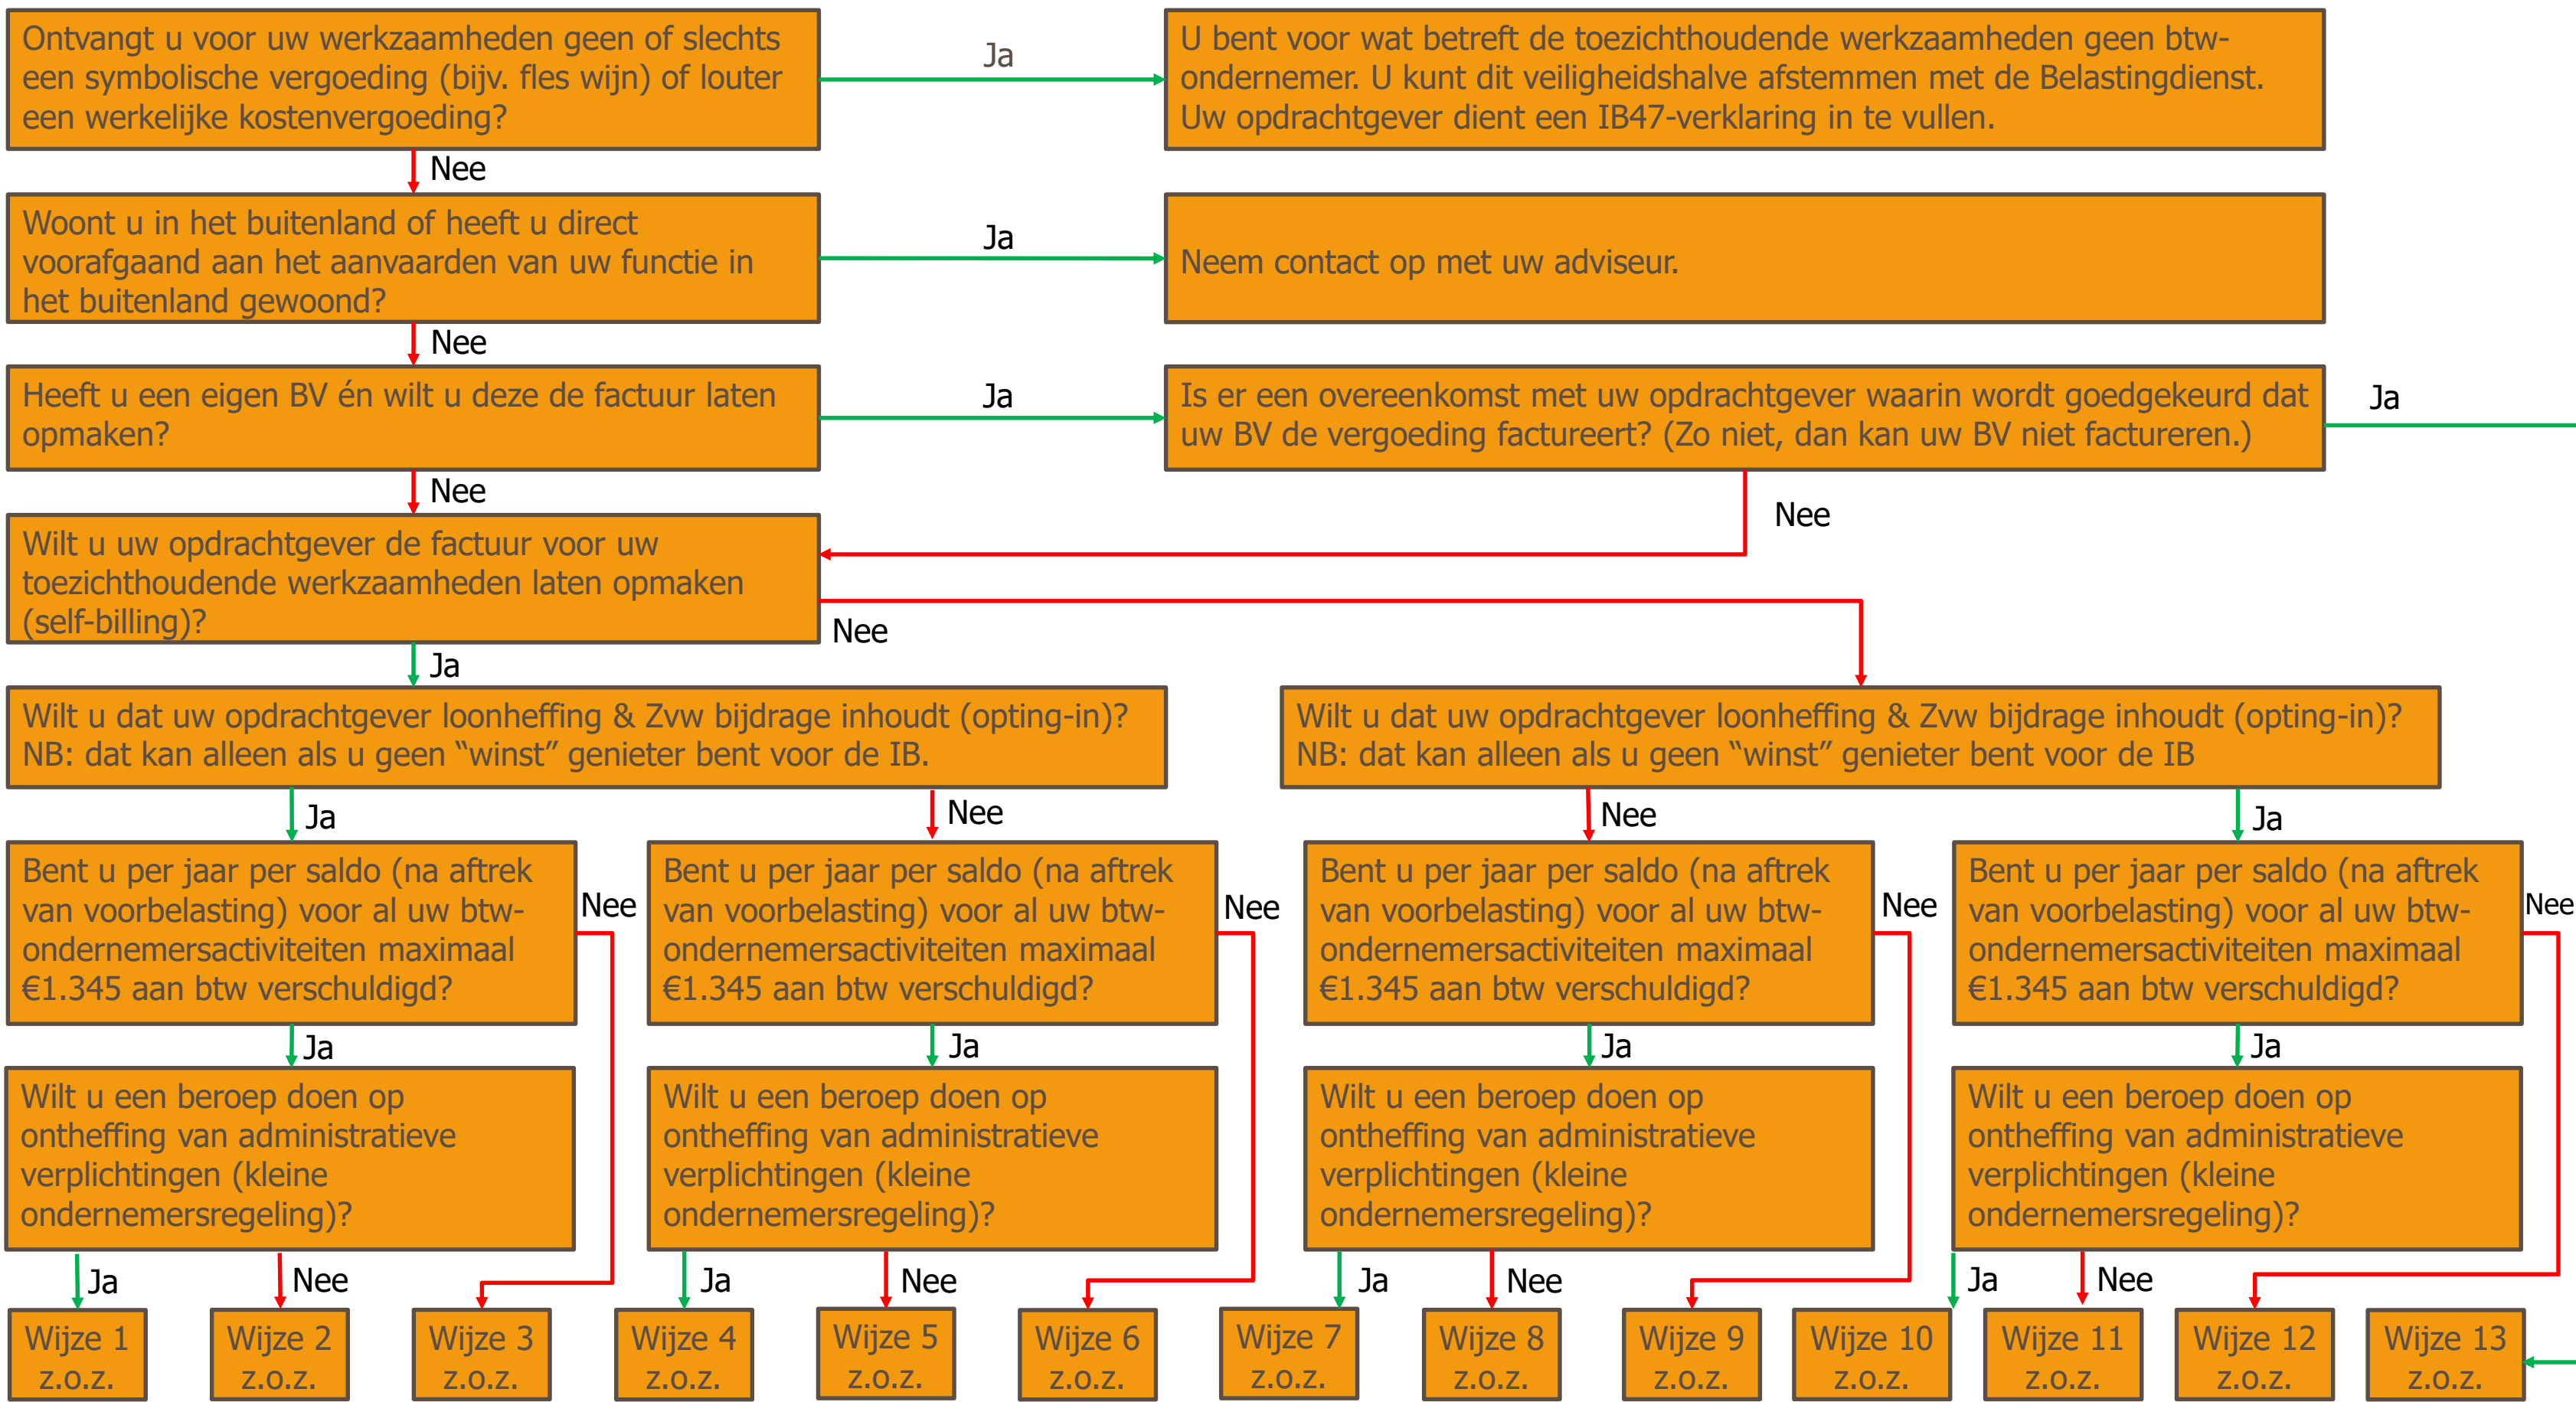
Ontvangt u voor uw werkzaamheden geen of slechts een symbolische vergoeding (bijv. fles wijn) of louter een werkelijke kostenvergoeding?

Ja

U bent voor wat betreft de toezichthoudende werkzaamheden geen btw-ondernemer. U kunt dit veiligheidshalve afstemmen met de Belastingdienst. Uw opdrachtgever dient een IB47-verklaring in te vullen.

Nee

Woont u in het buitenland of heeft u direct voorafgaand aan het aanvaarden van uw functie in het buitenland gewoond?

Ja

Neem contact op met uw adviseur.

Nee

Heeft u een eigen BV én wilt u deze de factuur laten opmaken?

Ja

Is er een overeenkomst met uw opdrachtgever waarin wordt goedgekeurd dat uw BV de vergoeding factureert? (Zo niet, dan kan uw BV niet factureren.)

Ja

Nee

Nee

Wilt u uw opdrachtgever de factuur voor uw toezichthoudende werkzaamheden laten opmaken (self-billing)?

Nee

Ja

Wilt u dat uw opdrachtgever loonheffing & Zvw bijdrage inhoudt (opting-in)? NB: dat kan alleen als u geen “winst” genieter bent voor de IB.

Wilt u dat uw opdrachtgever loonheffing & Zvw bijdrage inhoudt (opting-in)? NB: dat kan alleen als u geen “winst” genieter bent voor de IB

Ja

Nee

Nee

Ja

Bent u per jaar per saldo (na aftrek van voorbelasting) voor al uw btw-ondernemersactiviteiten maximaal €1.345 aan btw verschuldigd?

Nee

Bent u per jaar per saldo (na aftrek van voorbelasting) voor al uw btw-ondernemersactiviteiten maximaal €1.345 aan btw verschuldigd?

Nee

Bent u per jaar per saldo (na aftrek van voorbelasting) voor al uw btw-ondernemersactiviteiten maximaal €1.345 aan btw verschuldigd?

Nee

Bent u per jaar per saldo (na aftrek van voorbelasting) voor al uw btw-ondernemersactiviteiten maximaal €1.345 aan btw verschuldigd?

Nee

Ja

Ja

Ja

Ja

Wilt u een beroep doen op ontheffing van administratieve verplichtingen (kleine ondernemersregeling)?

Wilt u een beroep doen op ontheffing van administratieve verplichtingen (kleine ondernemersregeling)?

Wilt u een beroep doen op ontheffing van administratieve verplichtingen (kleine ondernemersregeling)?

Wilt u een beroep doen op ontheffing van administratieve verplichtingen (kleine ondernemersregeling)?

Ja

Nee

Ja

Nee

Ja

Nee

Ja

Nee

Wijze 1 z.o.z.

Wijze 2 z.o.z.

Wijze 3 z.o.z.

Wijze 4 z.o.z.

Wijze 5 z.o.z.

Wijze 6 z.o.z.

Wijze 7 z.o.z.

Wijze 8 z.o.z.

Wijze 9 z.o.z.

Wijze 10 z.o.z.

Wijze 11 z.o.z.

Wijze 12 z.o.z.

Wijze 13 z.o.z.